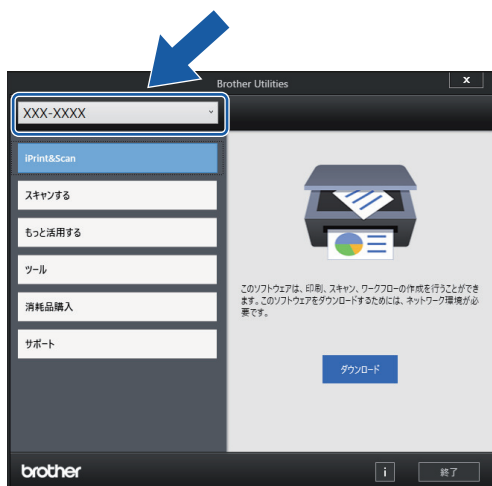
Brother Utilities

x

XXX-XXXX

iPrint&Scan

スキャンする

もっと活用する

ツール

消耗品購入

サポート

このソフトウェアは、印刷、スキャン、ワークフローの作成を行うことができます。このソフトウェアをダウンロードするためには、ネットワーク環境が必要です。

ダウンロード

brother

i

終了